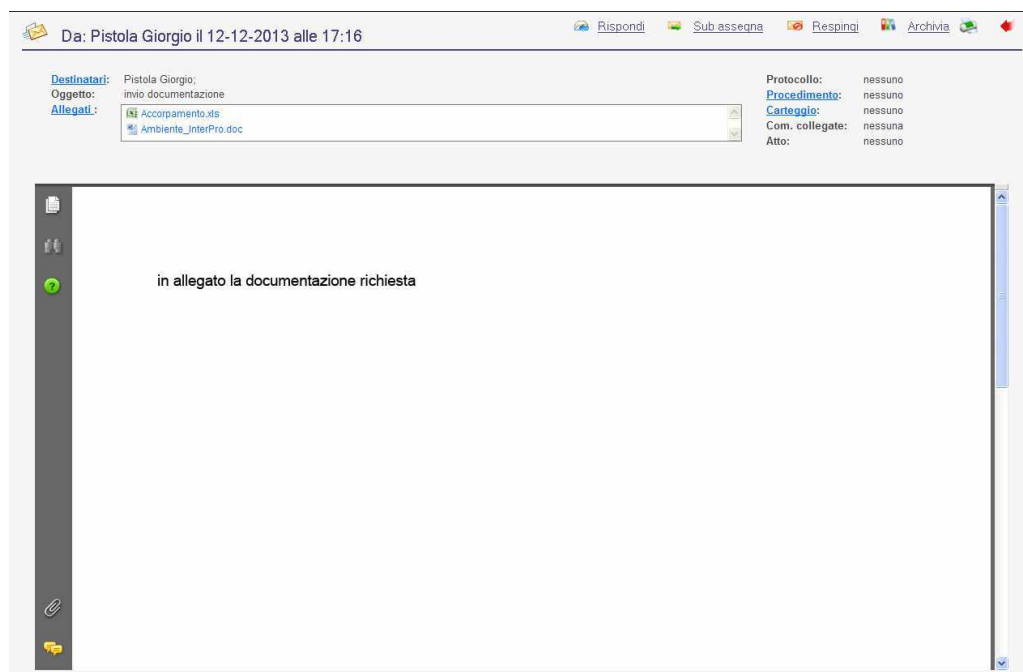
Da: Pistola Giorgio il 12-12-2013 alle 17:16

Rispondi Sub assegna Respingi Archivia

Destinatari: Pistola Giorgio;
Oggetto: invio documentazione
Allegati: Accorpamento.xls
Ambiente_InterPro.doc

Protocollo: nessuno
Procedimento: nessuno
Carteggio: nessuno
Com. collegate: nessuna
Atto: nessuno

in allegato la documentazione richiesta